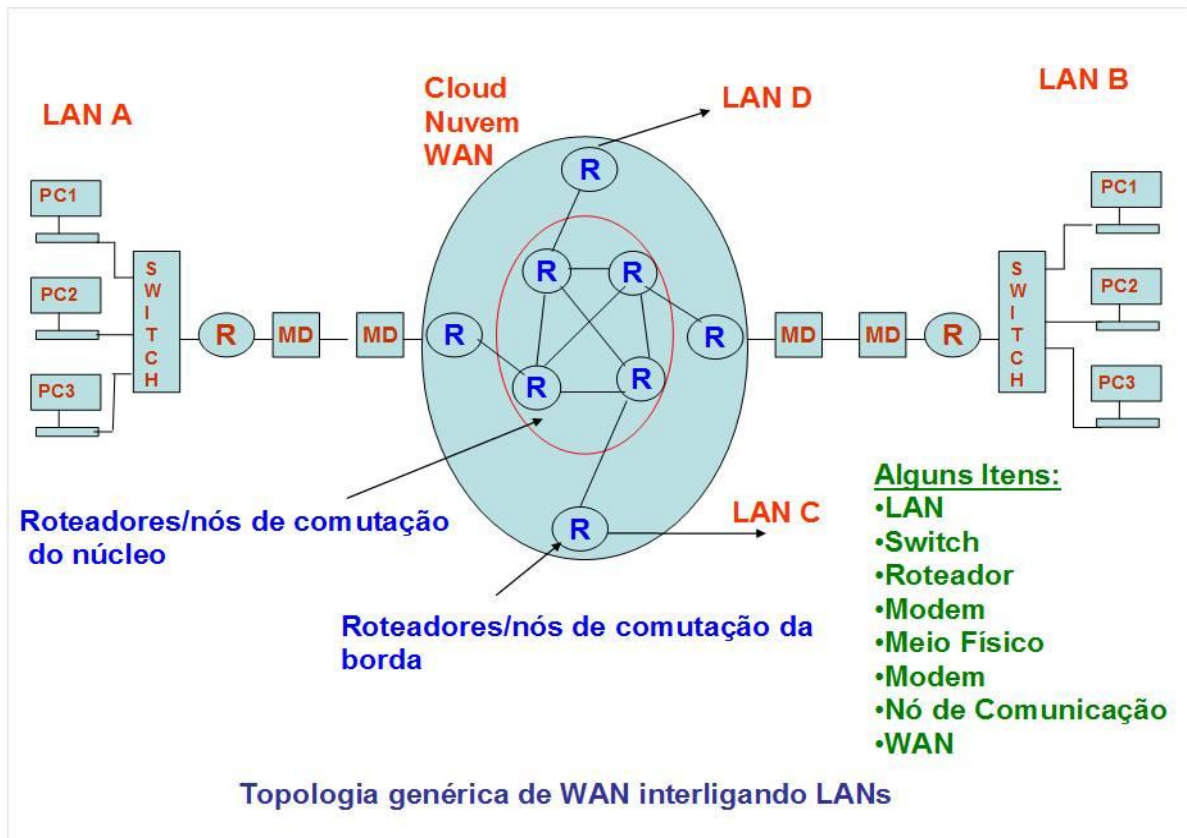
LAN A

Cloud
Nuvem
WAN

LAN D

LAN B

PC1

PC2

PC3

S W I T C H

R

MD

MD

R

R

R

R

R

R

R

MD

MD

R

S W I T C H

PC1

PC2

PC3

R

LAN C

Roteadores/nós de comutação do núcleo

Roteadores/nós de comutação da borda

Alguns Itens:
•LAN
•Switch
•Roteador
•Modem
•Meio Físico
•Modem
•Nó de Comunicação
•WAN

Topologia genérica de WAN interligando LANs